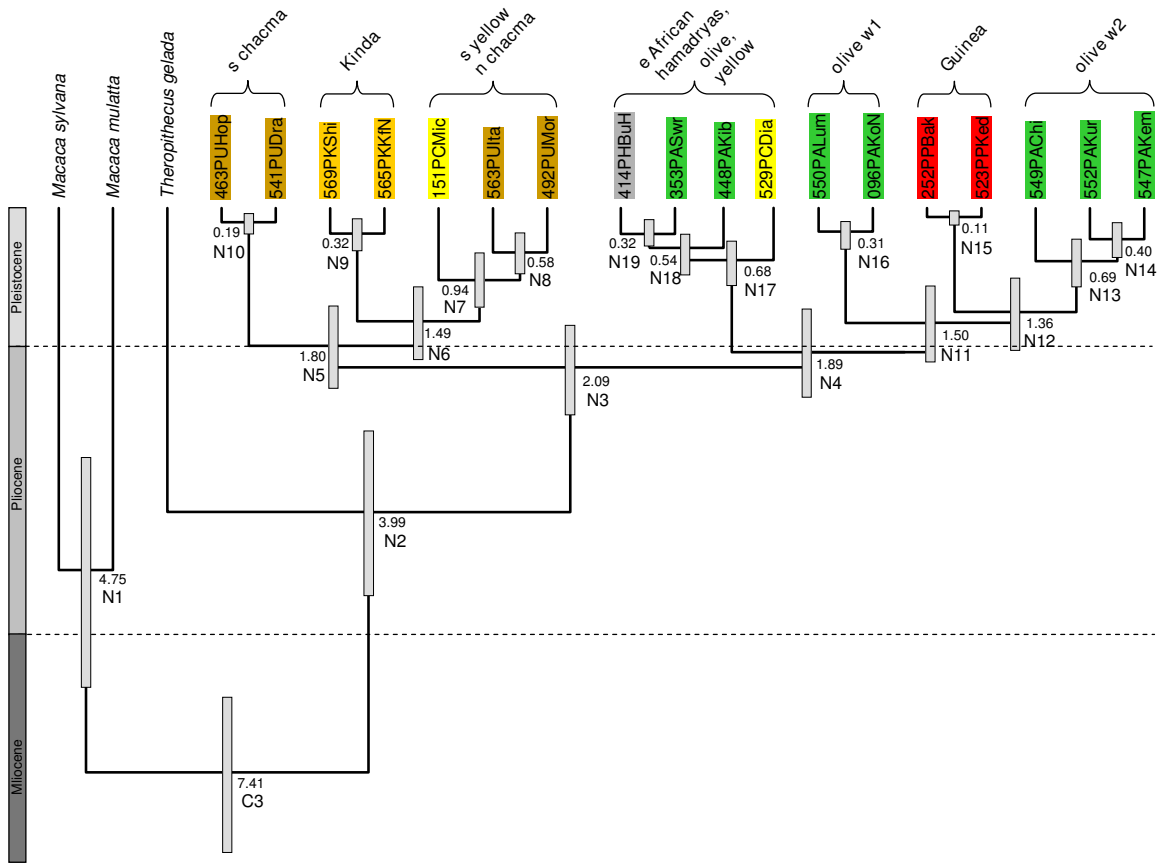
Pleistocene
Pliocene
Miocene

Macaca sylvana
Macaca mulatta
Theropithecus gelada

s chacma
Kinda
s yellow
n chacma
e African
hamadryas,
olive,
yellow
olive w1
Guinea
olive w2

463PUHop
541PUDra
569PKShi
565PKKfN
151PCMic
563PUIta
492PUMor
414PHBuH
353PASwr
448PAKib
529PCDia
550PALum
096PAKoN
252PPBak
523PPKed
549PAChi
552PAKur
547PAKem

0.19
N10
0.32
N9
0.94
N7
0.58
N8
1.49
N6
1.80
N5
0.32
N19
0.54
N18
0.68
N17
0.31
N16
0.11
N15
0.40
N14
0.69
N13
1.36
N12
1.50
N11
1.89
N4
2.09
N3
3.99
N2
4.75
N1
7.41
C3